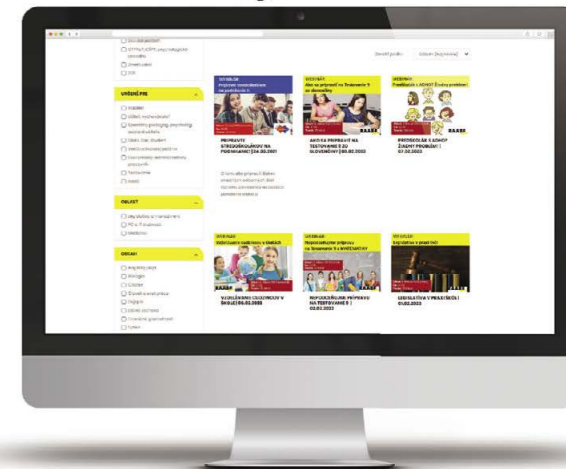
VYUČENÉ PRE

OBLASŤ

OBLAST

PREMOSTI STREDOŠKOLÁKOV NA PODNIKANIE | 24.06.2021

AKO SA PRIPRAVIŤ NA TESTOVANIE 9 Z SLOVENČINY | 08.02.2023

PREDŠKOLÁK A ADHD? ŽIADNY PROBLÉM! | 07.02.2023

VZDELÁVANIE CUDZINCOV V ŠKOLE | 06.02.2023

REPETITÓRIUM: PRÍPRAVA NA TESTOVANIE 9 | 02.02.2023

LEGISLATÍVA V PRAXI ŠKÔL | 01.02.2023